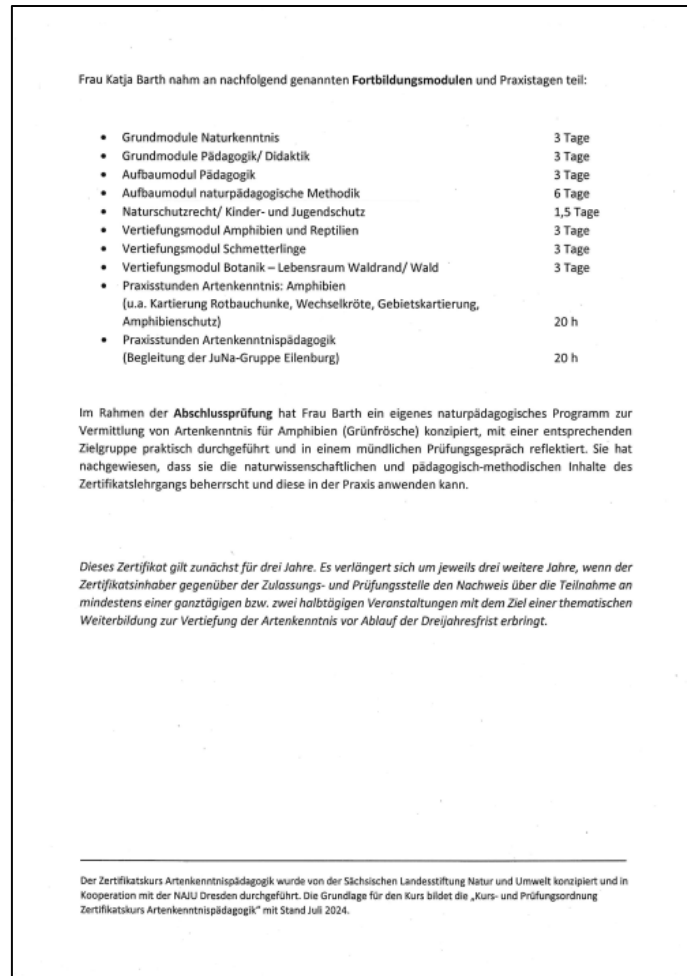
Frau Katja Barth nahm an nachfolgend genannten **Fortbildungsmodulen** und Praxistagen teil:

- Grundmodule Naturkenntnis 3 Tage
- Grundmodule Pädagogik/ Didaktik 3 Tage
- Aufbaumodul Pädagogik 3 Tage
- Aufbaumodul naturpädagogische Methodik 6 Tage
- Naturschutzrecht/ Kinder- und Jugendschutz 1,5 Tage
- Vertiefungsmodul Amphibien und Reptilien 3 Tage
- Vertiefungsmodul Schmetterlinge 3 Tage
- Vertiefungsmodul Botanik – Lebensraum Waldrand/ Wald 3 Tage
- Praxisstunden Artenkenntnis: Amphibien (u.a. Kartierung Rotbauchunke, Wechselkröte, Gebietskartierung, Amphibienschutz) 20 h
- Praxisstunden Artenkenntnispädagogik (Begleitung der JuNa-Gruppe Eilenburg) 20 h

Im Rahmen der **Abschlussprüfung** hat Frau Barth ein eigenes naturpädagogisches Programm zur Vermittlung von Artenkenntnis für Amphibien (Grünfrösche) konzipiert, mit einer entsprechenden Zielgruppe praktisch durchgeführt und in einem mündlichen Prüfungsgespräch reflektiert. Sie hat nachgewiesen, dass sie die naturwissenschaftlichen und pädagogisch-methodischen Inhalte des Zertifikatslehrgangs beherrscht und diese in der Praxis anwenden kann.

*Dieses Zertifikat gilt zunächst für drei Jahre. Es verlängert sich um jeweils drei weitere Jahre, wenn der Zertifikatsinhaber gegenüber der Zulassungs- und Prüfungsstelle den Nachweis über die Teilnahme an mindestens einer ganztägigen bzw. zwei halbtägigen Veranstaltungen mit dem Ziel einer thematischen Weiterbildung zur Vertiefung der Artenkenntnis vor Ablauf der Dreijahresfrist erbringt.*

Der Zertifikatskurs Artenkenntnispädagogik wurde von der Sächsischen Landesstiftung Natur und Umwelt konzipiert und in Kooperation mit der NAJU Dresden durchgeführt. Die Grundlage für den Kurs bildet die „Kurs- und Prüfungsordnung Zertifikatskurs Artenkenntnispädagogik" mit Stand Juli 2024.